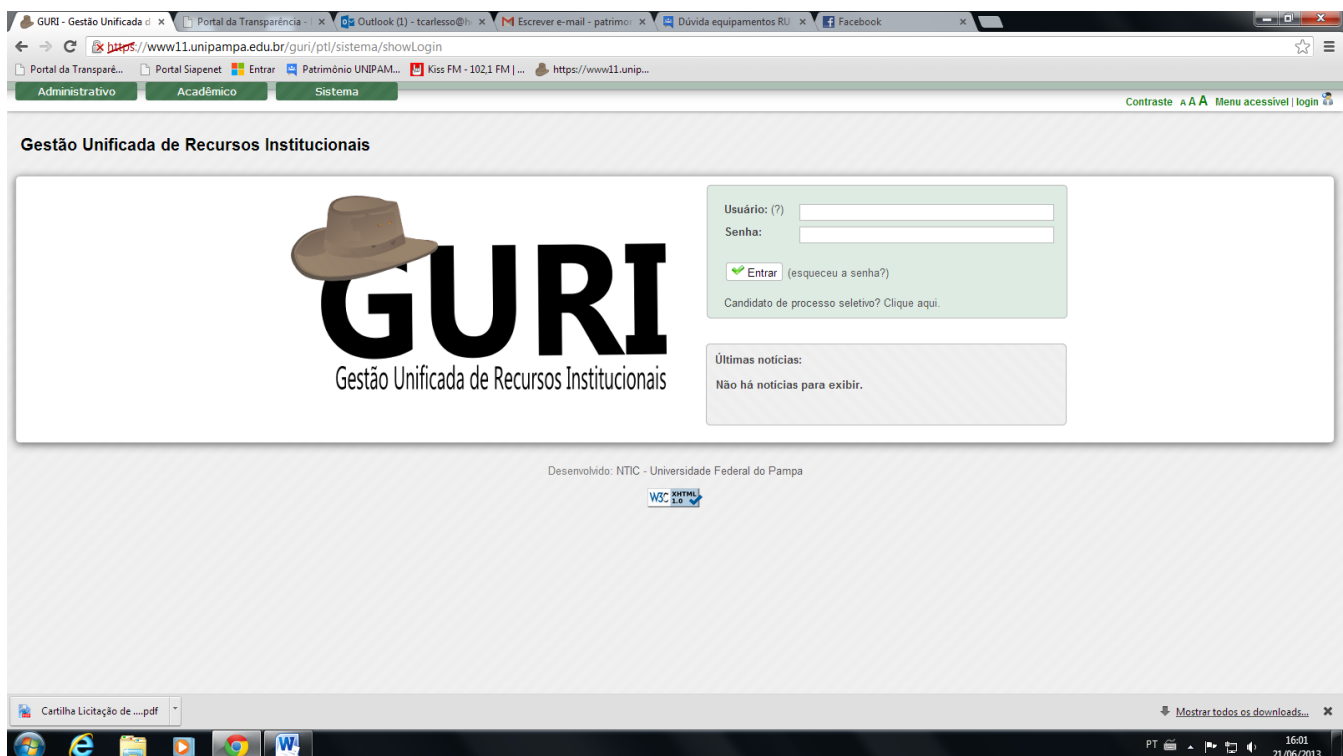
GURI - Gestão Unificada d ×
Portal da Transparência - ×
Outlook (1) - tcarlesso@h ×
Escrever e-mail - patrimo ×
Dúvida equipamentos RU ×
Facebook ×

https://www11.unipampa.edu.br/guri/ptl/sistema/showLogin

Portal da Transparê... Portal Siapenet Entrar Patrimônio UNIPAM... Kiss FM - 102,1 FM | ... https://www11.unip...

Administrativo Acadêmico Sistema

Contraste A A A Menu acessível | login

Gestão Unificada de Recursos Institucionais

GURI
Gestão Unificada de Recursos Institucionais

Usuário: (?)
Senha:

Entrar (esqueceu a senha?)

Candidato de processo seletivo? Clique aqui.

Últimas notícias:
Não há notícias para exibir.

Desenvolvido: NTIC - Universidade Federal do Pampa

W3C XHTML 1.0

Cartilha Licitação de ....pdf

Mostrar todos os downloads...

PT 16:01 21/06/2013